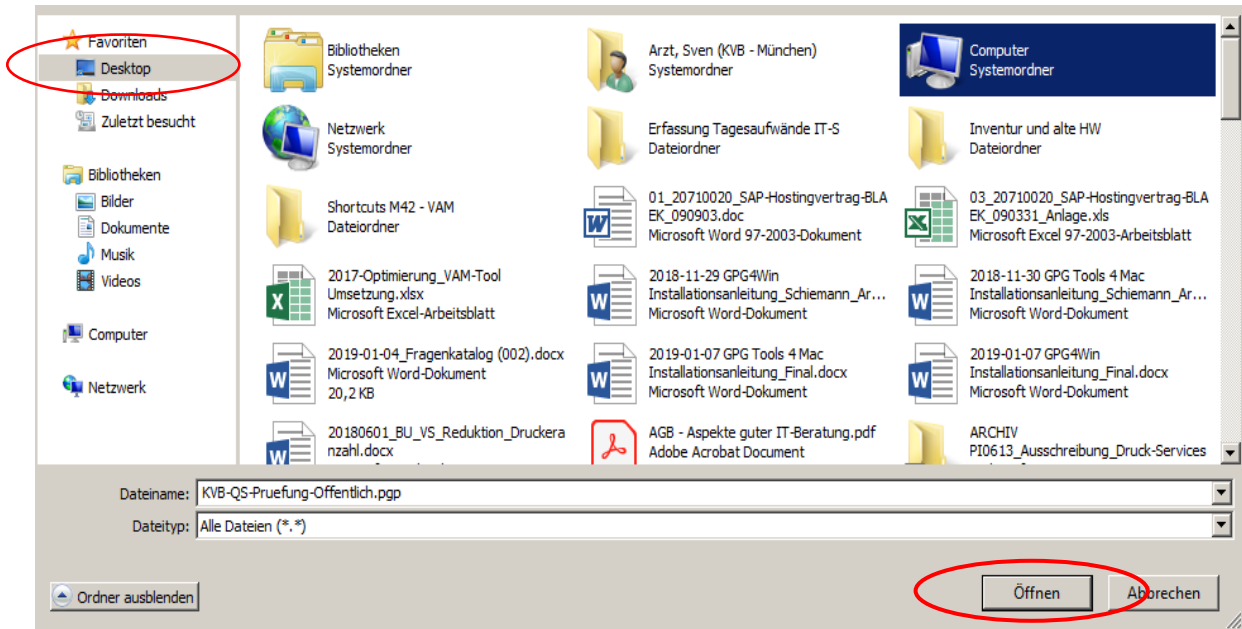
Favoriten
Desktop
Downloads
Zuletzt besucht

Bibliotheken
Bilder
Dokumente
Musik
Videos

Computer

Netzwerk

Bibliotheken
Systemordner

Arzt, Sven (KVB - München)
Systemordner

Computer
Systemordner

Netzwerk
Systemordner

Erfassung Tagesaufwände IT-S
Dateiordner

Inventur und alte HW
Dateiordner

Shortcuts M42 - VAM
Dateiordner

01_20710020_SAP-Hostingvertrag-BLAEK_090903.doc
Microsoft Word 97-2003-Dokument

03_20710020_SAP-Hostingvertrag-BLAEK_090331_Anlage.xls
Microsoft Excel 97-2003-Arbeitsblatt

2017-Optimierung_VAM-Tool Umsetzung.xlsx
Microsoft Excel-Arbeitsblatt

2018-11-29 GPG4Win Installationsanleitung_Schiemann_Ar...
Microsoft Word-Dokument

2018-11-30 GPG Tools 4 Mac Installationsanleitung_Schiemann_Ar...
Microsoft Word-Dokument

2019-01-04_Fragenkatalog (002).docx
Microsoft Word-Dokument
20,2 KB

2019-01-07 GPG Tools 4 Mac Installationsanleitung_Final.docx
Microsoft Word-Dokument

2019-01-07 GPG4Win Installationsanleitung_Final.docx
Microsoft Word-Dokument

20180601_BU_VS_Reduktion_Druckeranzahl.docx

AGB - Aspekte guter IT-Beratung.pdf
Adobe Acrobat Document

ARCHIV
PI0613_Ausschreibung_Druck-Services

Dateiname: KVB-QS-Pruefung-Offentlich.pgp
Dateityp: Alle Dateien (*.*)

Ordner ausblenden
Öffnen
Abbrechen